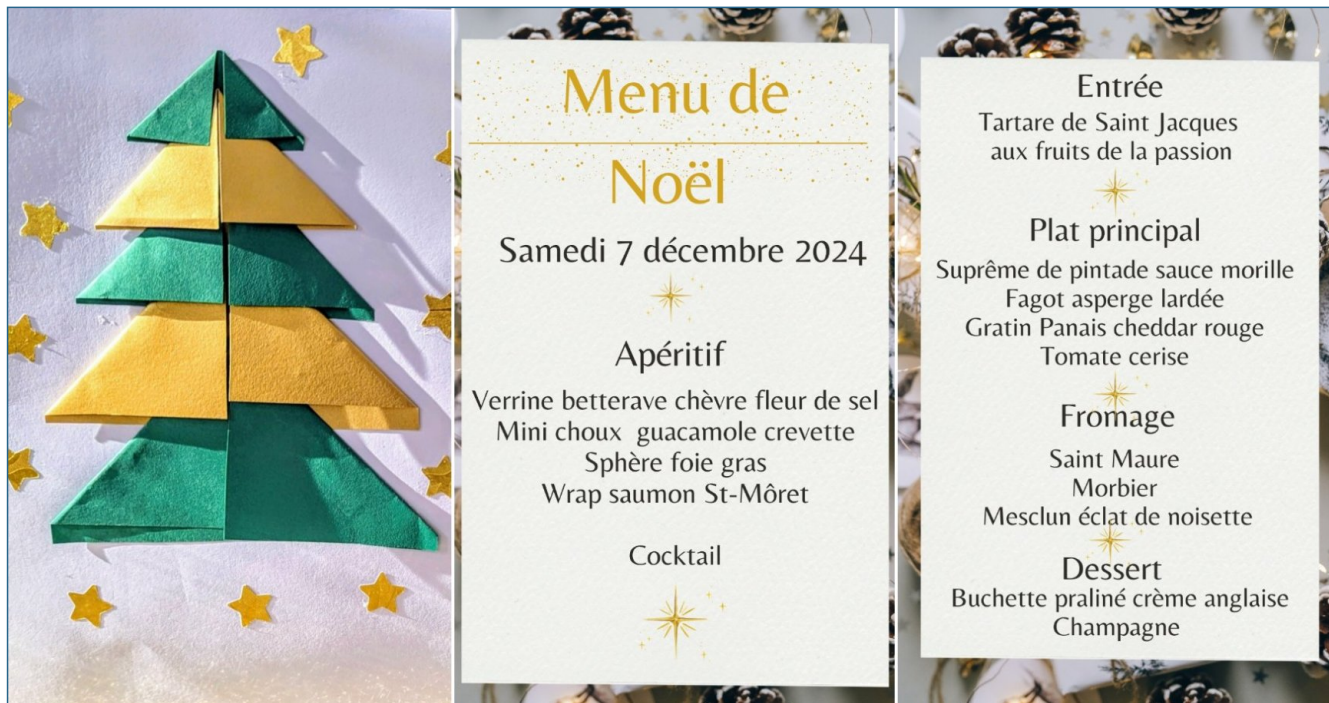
Menu de

Noël

Samedi 7 décembre 2024

Apéritif

Verrine betterave chèvre fleur de sel
Mini choux guacamole crevette
Sphère foie gras
Wrap saumon St-Môret

Cocktail

Entrée

Tartare de Saint Jacques
aux fruits de la passion

Plat principal

Suprême de pintade sauce morille
Fagot asperge lardée
Gratin Panais cheddar rouge
Tomate cerise

Fromage

Saint Maure
Morbier
Mesclun éclat de noisette

Dessert

Buchette praliné crème anglaise
Champagne